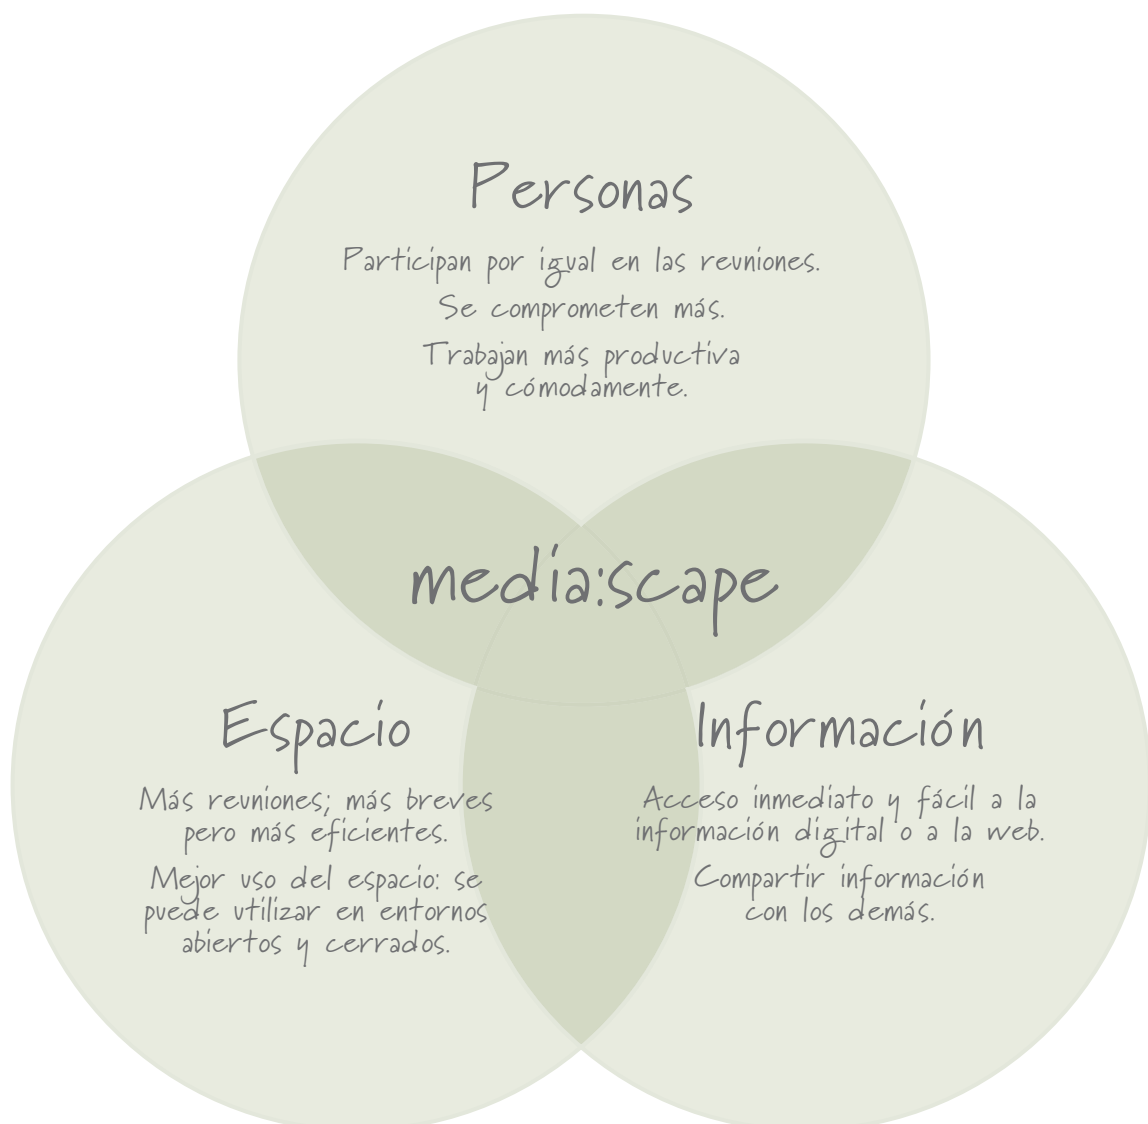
Personas

Participan por igual en las reuniones.

Se comprometen más.

Trabajan más productiva y cómodamente.

media:scape

Espacio

Más reuniones; más breves pero más eficientes.

Mejor uso del espacio: se puede utilizar en entornos abiertos y cerrados.

Información

Acceso inmediato y fácil a la información digital o a la web.

Compartir información con los demás.